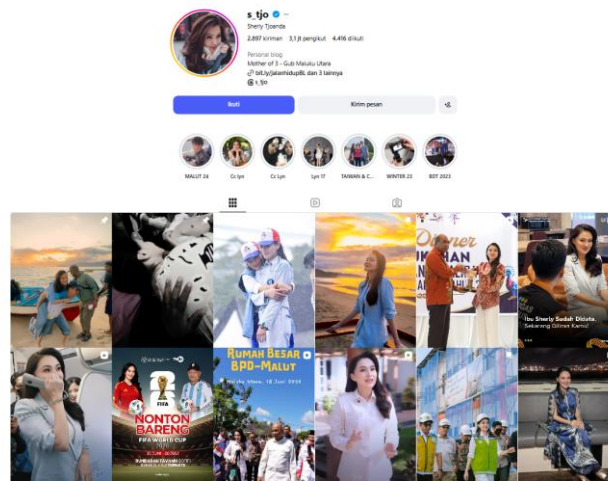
s_tjo

Sherly Tjoanda

2.897 kiriman 3,1 jt pengikut 4.416 diikuti

Personal blog

Mother of 3 - Gub Maluku Utara

bit.ly/jalanhidupBL dan 3 lainnya

s_tjo

Ikuti

Kirim pesan

MALUT 24

Cc lyn

Cc lyn

Lyn 17

TAMAN & C...

WINTER 23

BST 2023

Dinner

Ibu Sherly Sudah Diduta, Sekarang Giliran Kamu!

NONTON BARENG

FIFA WORLD CUP

RUMAH BESAR BPD-MALUT

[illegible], 18 Juni 2024